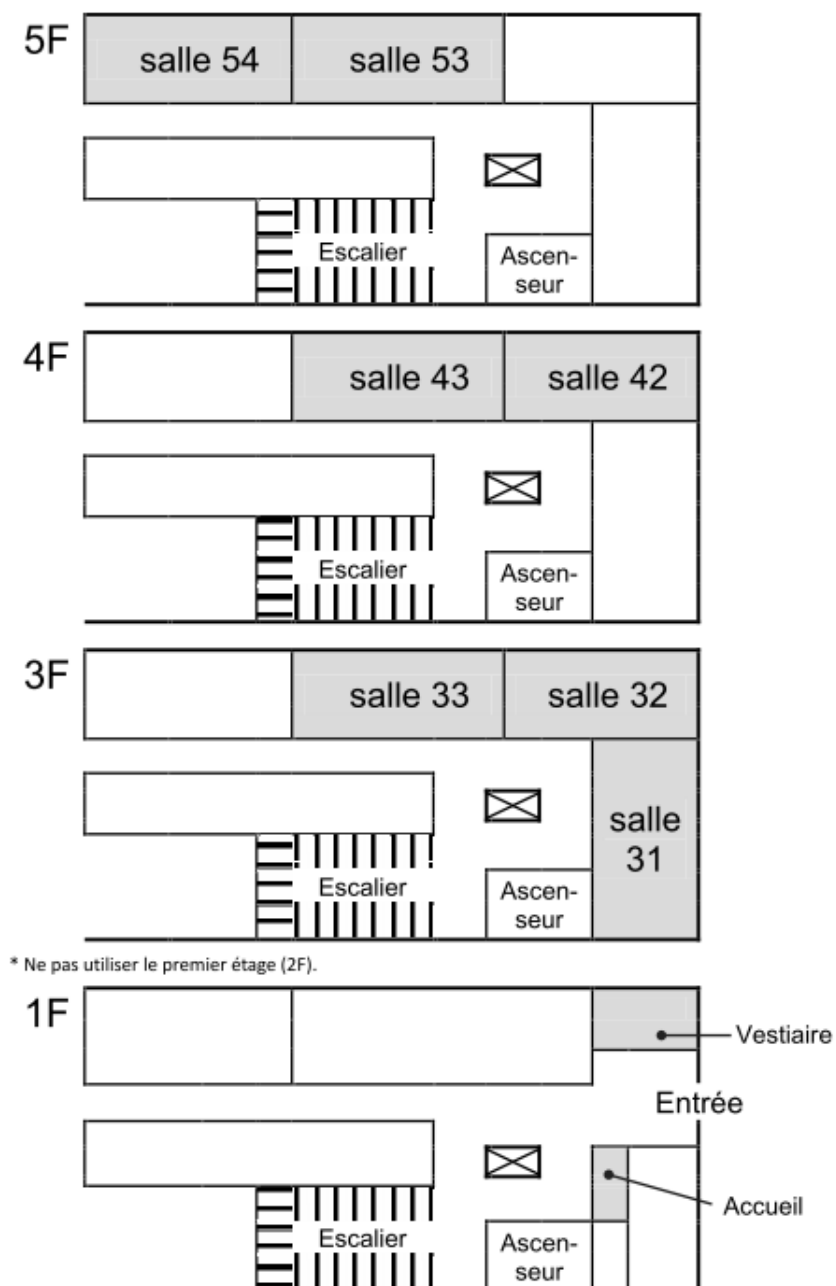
5F

salle 54

salle 53

Escalier

Ascenseur

4F

salle 43

salle 42

Escalier

Ascenseur

3F

salle 33

salle 32

salle 31

Escalier

Ascenseur

* Ne pas utiliser le premier étage (2F).

1F

Vestiaire

Entrée

Accueil

Escalier

Ascenseur